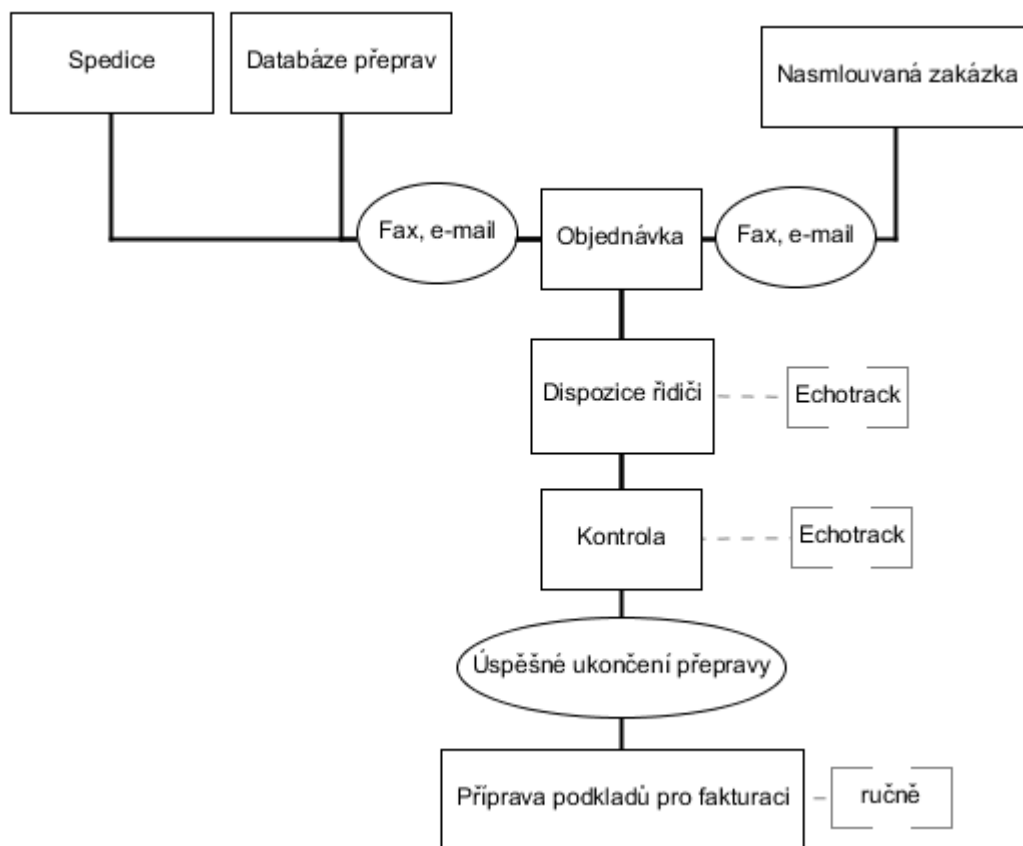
Spedice

Databáze přeprav

Nasmlouvaná zakázka

Fax, e-mail

Objednávka

Fax, e-mail

Dispozice řidiči

Echotrack

Kontrola

Echotrack

Úspěšné ukončení přepravy

Příprava podkladů pro fakturaci

ručně